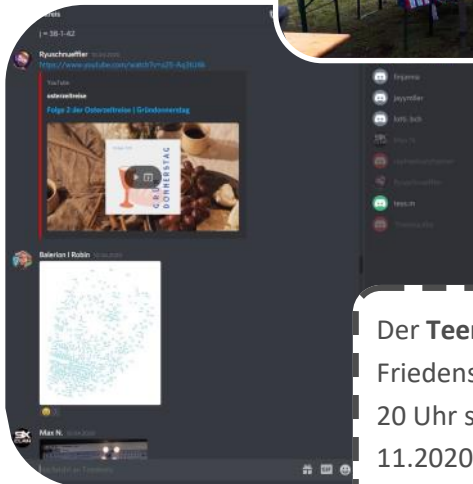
j = 38-1-42

Ryuschnaeffler

https://www.youtube.com/watch?v=

YouTube

osterzeitreise

Folge 2 der Osterzeitreise | Gründonnerstag

DONNERSTAG

Balerion | Robin

Max N.

Der Tee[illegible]

Friedens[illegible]

20 Uhr s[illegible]

11.2020